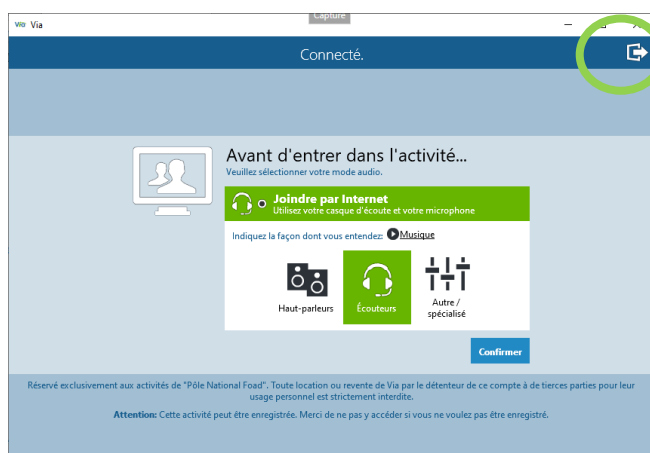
Via Via
Capture

Connecté.

Avant d'entrer dans l'activité...
Veuillez sélectionner votre mode audio.

Joindre par Internet
Utilisez votre casque d'écoute et votre microphone

Indiquez la façon dont vous entendez: Musique

Haut-parleurs
Écouteurs
Autre / spécialisé

Confirmer

Réservé exclusivement aux activités de "Pôle National Foad". Toute location ou revente de Via par le détenteur de ce compte à de tierces parties pour leur usage personnel est strictement interdite.

Attention: Cette activité peut être enregistrée. Merci de ne pas y accéder si vous ne voulez pas être enregistré.